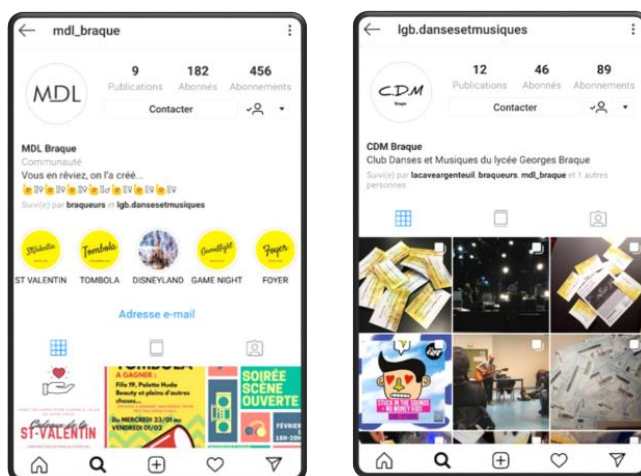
mdl_braque

MDL

9 Publications
182 Abonnés
456 Abonnements

Contacter

MDL Braque
Communauté
Vous en rêviez, on l'a créé...
Suivi(e) par braqueurs et lgb.dansesetmusiques

St Valentin
Tombola
Game Night
Foyer

ST VALENTIN
TOMBOLA
DISNEYLAND
GAME NIGHT
FOYER

Adresse e-mail

TOMBOLA
A GAGNER :
Fifa 19, Palette Huda Beauty et pleins d'autres choses...
DU MERCREDI 23/01 au VENDREDI 01/02

ST-VALENTIN

SOIRÉE SCÈNE OUVERTE
FÉVRIER
18H-20H

lgb.dansesetmusiques

CDM
Braque

12 Publications
46 Abonnés
89 Abonnements

Contacter

CDM Braque
Club Danses et Musiques du lycée Georges Braque
Suivi(e) par lacaveargenteuil, braqueurs, mdl_braque et 1 autres personnes

STUCK IN THE SOUNDS + NO MONEY KIDS